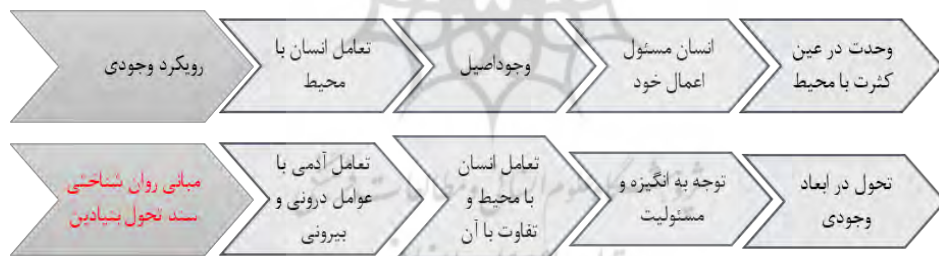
وحدت در عین کثرت با محیط

انسان مسئول اعمال خود

وجوداصیل

تعامل انسان با محیط

رویکرد وجودی

تحول در ابعاد وجودی

توجه به انگیزه و مسئولیت

تعامل انسان با محیط و تفاوت با آن

تعامل آدمی با عوامل درونی و بیرونی

مبانی روان شناختی سند تحول بنیادین